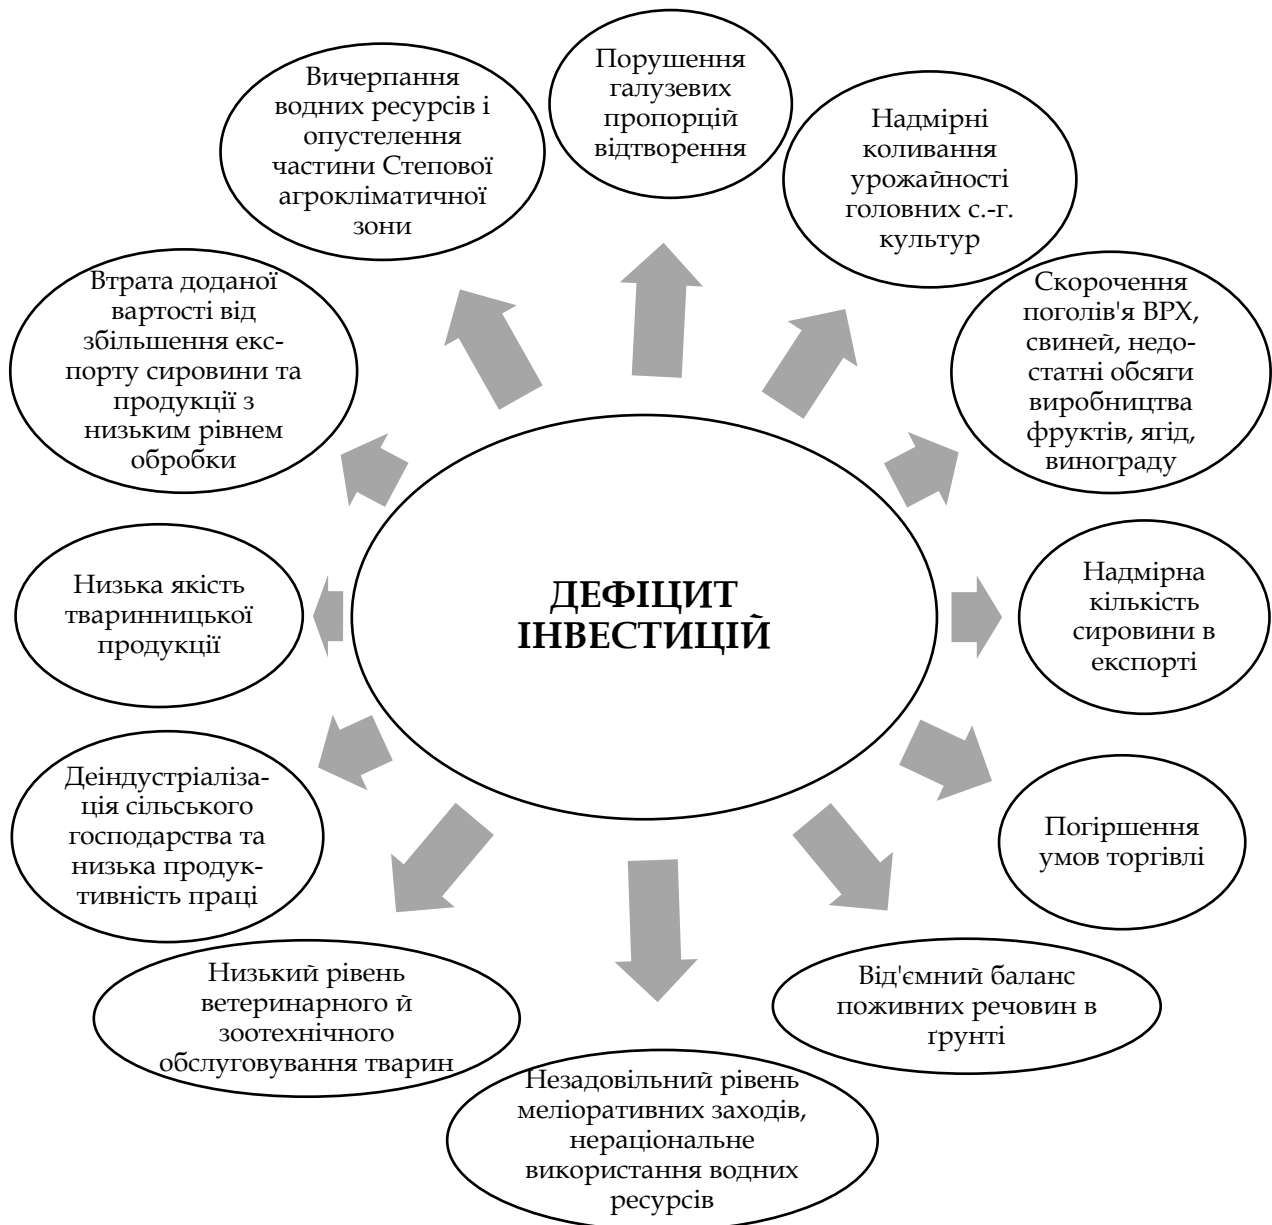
Вичерпання водних ресурсів і опустелення частини Степової агрокліматичної зони

Порушення галузевих пропорцій відтворення

Надмірні коливання урожайності головних с.-г. культур

Втрата доданої вартості від збільшення експорту сировини та продукції з низьким рівнем обробки

Скорочення поголів'я ВРХ, свиней, недостатні обсяги виробництва фруктів, ягід, винограду

Низька якість тваринницької продукції

ДЕФІЦИТ ІНВЕСТИЦІЙ

Надмірна кількість сировини в експорті

Деіндустріалізація сільського господарства та низька продуктивність праці

Погіршення умов торгівлі

Низький рівень ветеринарного й зоотехнічного обслуговування тварин

Від'ємний баланс поживних речовин в ґрунті

Незадовільний рівень меліоративних заходів, нераціональне використання водних ресурсів